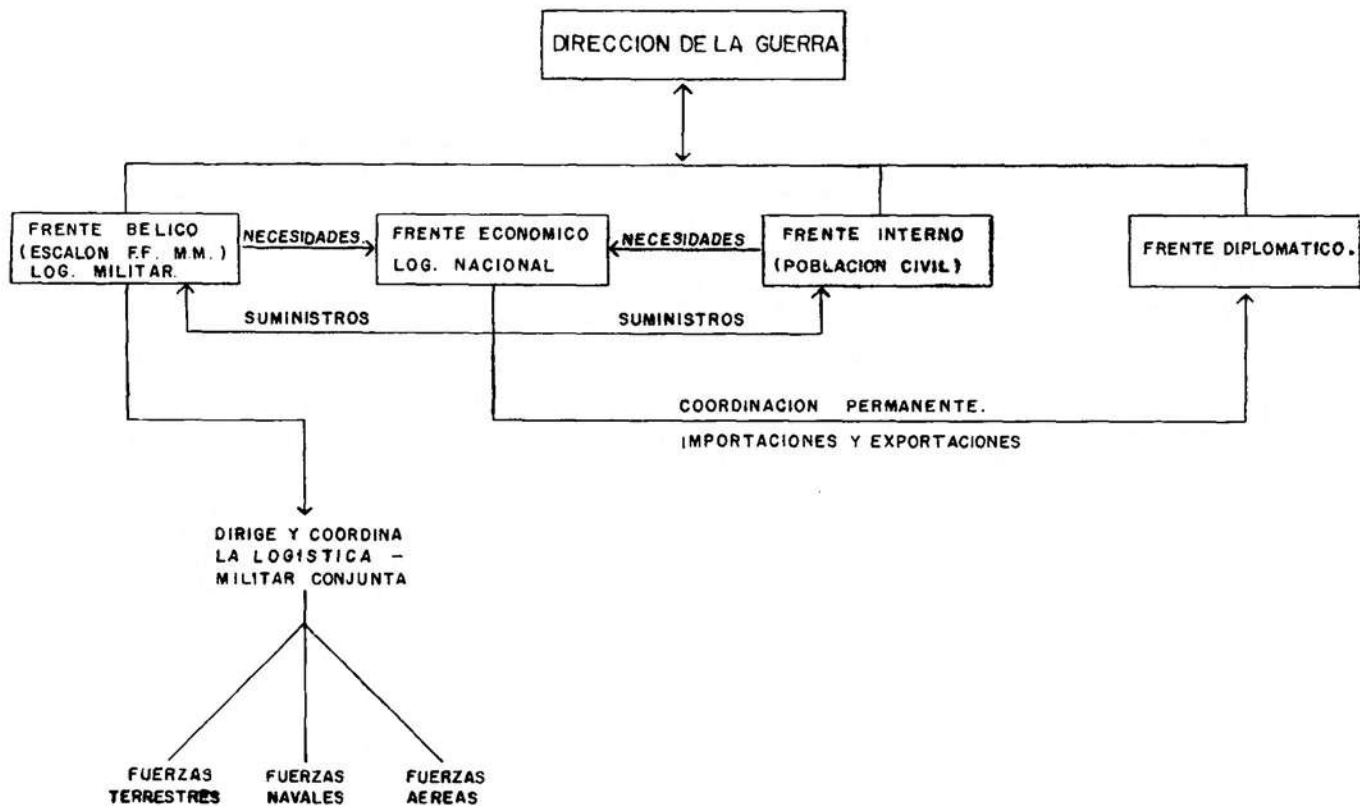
DIRECCION DE LA GUERRA

FRENTE BELICO (ESCALON F.F. M.M.) LOG. MILITAR.

NECESIDADES.

FRENTE ECONOMICO LOG. NACIONAL

NECESIDADES

FRENTE INTERNO (POBLACION CIVIL)

FRENTE DIPLOMATICO.

SUMINISTROS

SUMINISTROS

COORDINACION PERMANENTE.

IMPORTACIONES Y EXPORTACIONES

DIRIGE Y COORDINA LA LOGISTICA - MILITAR CONJUNTA

FUERZAS TERRESTRES

FUERZAS NAVALES

FUERZAS AEREAS